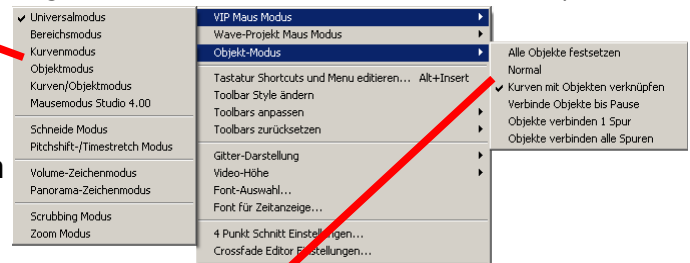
✔ Universalmodus
Bereichsmodus
Kurvenmodus
Objektmodus
Kurven/Objektmodus
Mausemodus Studio 4.00

Schneide Modus
Pitchshift-/Timestretch Modus

Volume-Zeichenmodus
Panorama-Zeichenmodus

Scrubbing Modus
Zoom Modus

VIP Maus Modus ▸
Wave-Projekt Maus Modus ▸
Objekt-Modus ▸

Tastatur Shortcuts und Menu editieren... Alt+Insert
Toolbar Style ändern
Toolbars anpassen ▸
Toolbars zurücksetzen ▸

Gitter-Darstellung ▸
Video-Höhe ▸
Font-Auswahl...
Font für Zeitanzeige...

4 Punkt Schnitt Einstellungen...
Crossfade Editor Einstellungen...

Alle Objekte festsetzen
Normal
✔ Kurven mit Objekten verknüpfen
Verbinde Objekte bis Pause
Objekte verbinden 1 Spur
Objekte verbinden alle Spuren